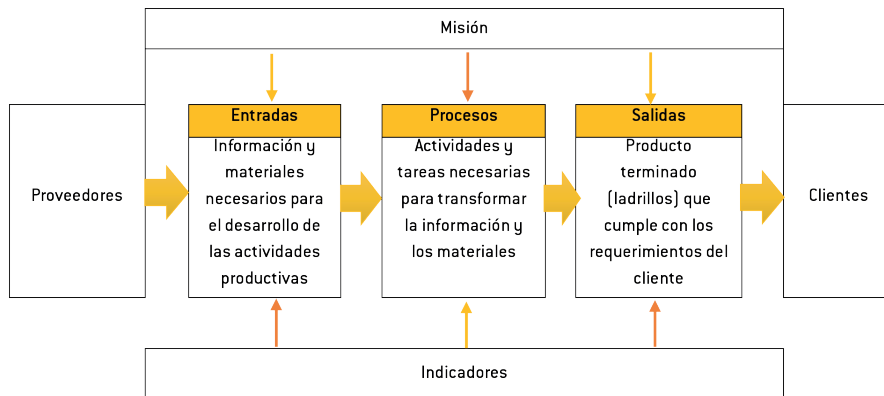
Misión

Proveedores

Entradas

Información y materiales necesarios para el desarrollo de las actividades productivas

Procesos

Actividades y tareas necesarias para transformar la información y los materiales

Salidas

Producto terminado (ladrillos) que cumple con los requerimientos del cliente

Clientes

Indicadores